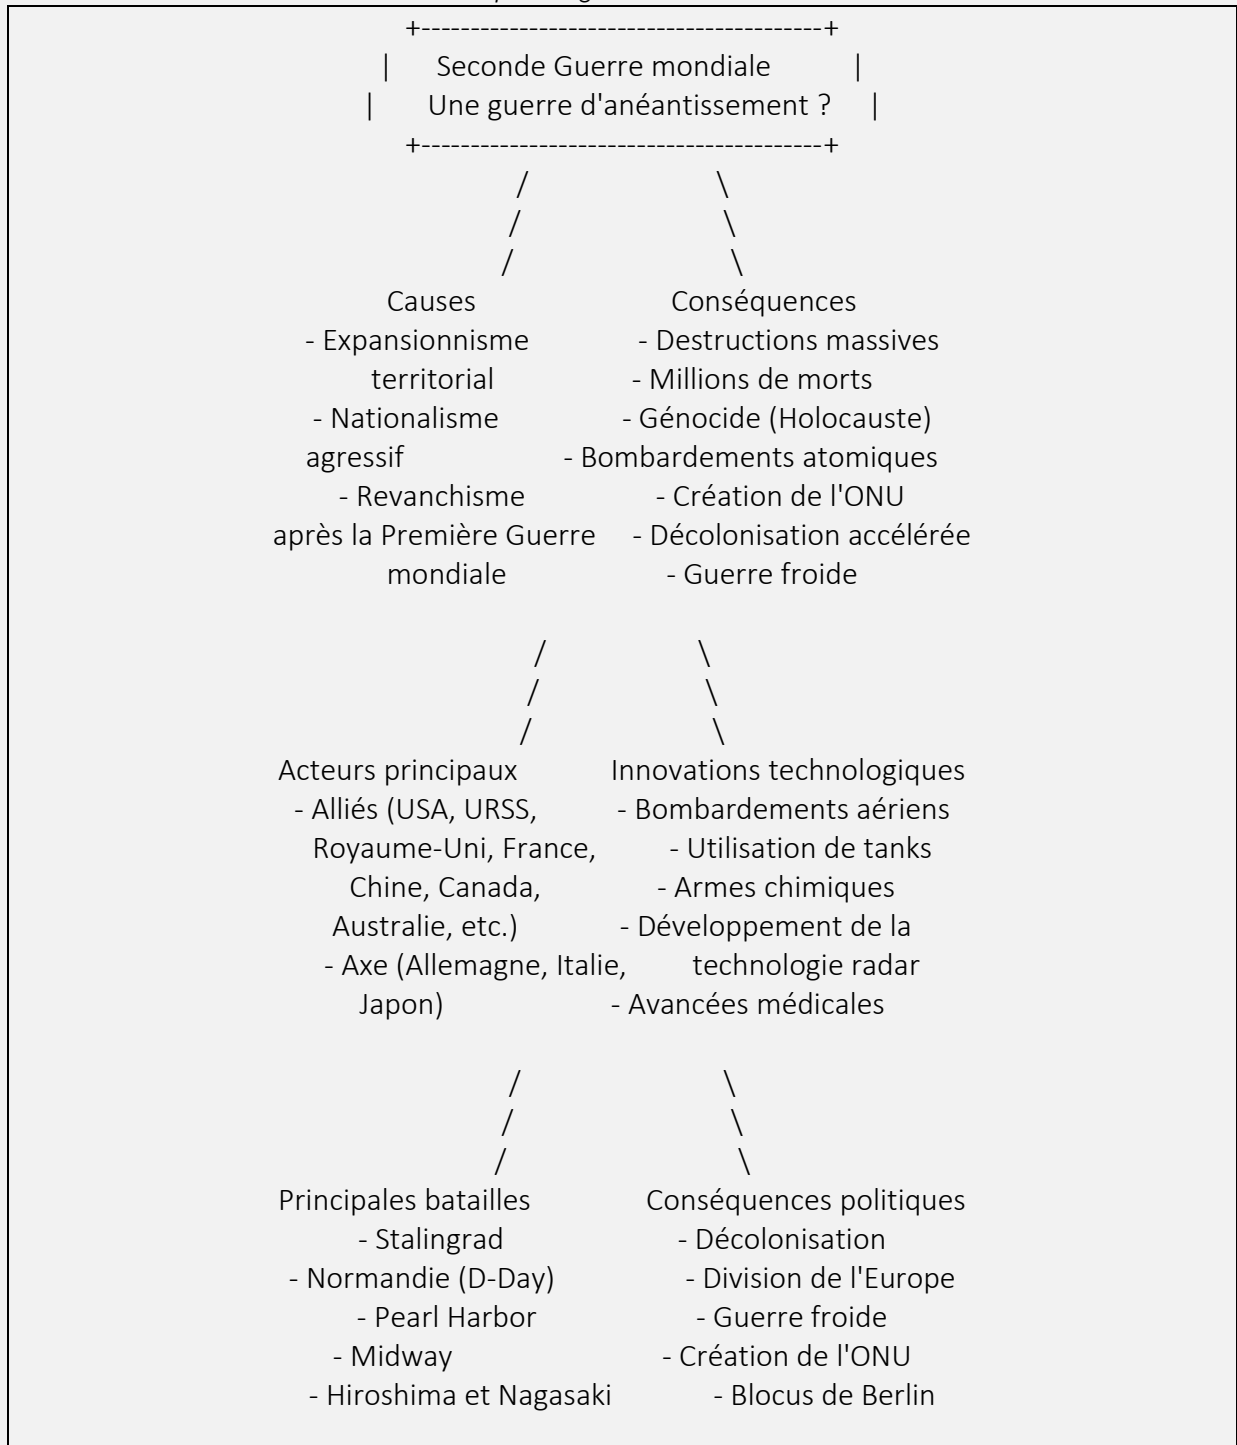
Seconde Guerre mondiale
Une guerre d'anéantissement ?

Causes
- Expansionnisme territorial
- Nationalisme agressif
- Revanchisme après la Première Guerre mondiale

Conséquences
- Destructions massives
- Millions de morts
- Génocide (Holocauste)
- Bombardements atomiques
- Création de l'ONU
- Décolonisation accélérée
- Guerre froide

Acteurs principaux
- Alliés (USA, URSS, Royaume-Uni, France, Chine, Canada, Australie, etc.)
- Axe (Allemagne, Italie, Japon)

Innovations technologiques
- Bombardements aériens
- Utilisation de tanks
- Armes chimiques
- Développement de la technologie radar
- Avancées médicales

Principales batailles
- Stalingrad
- Normandie (D-Day)
- Pearl Harbor
- Midway
- Hiroshima et Nagasaki

Conséquences politiques
- Décolonisation
- Division de l'Europe
- Guerre froide
- Création de l'ONU
- Blocus de Berlin